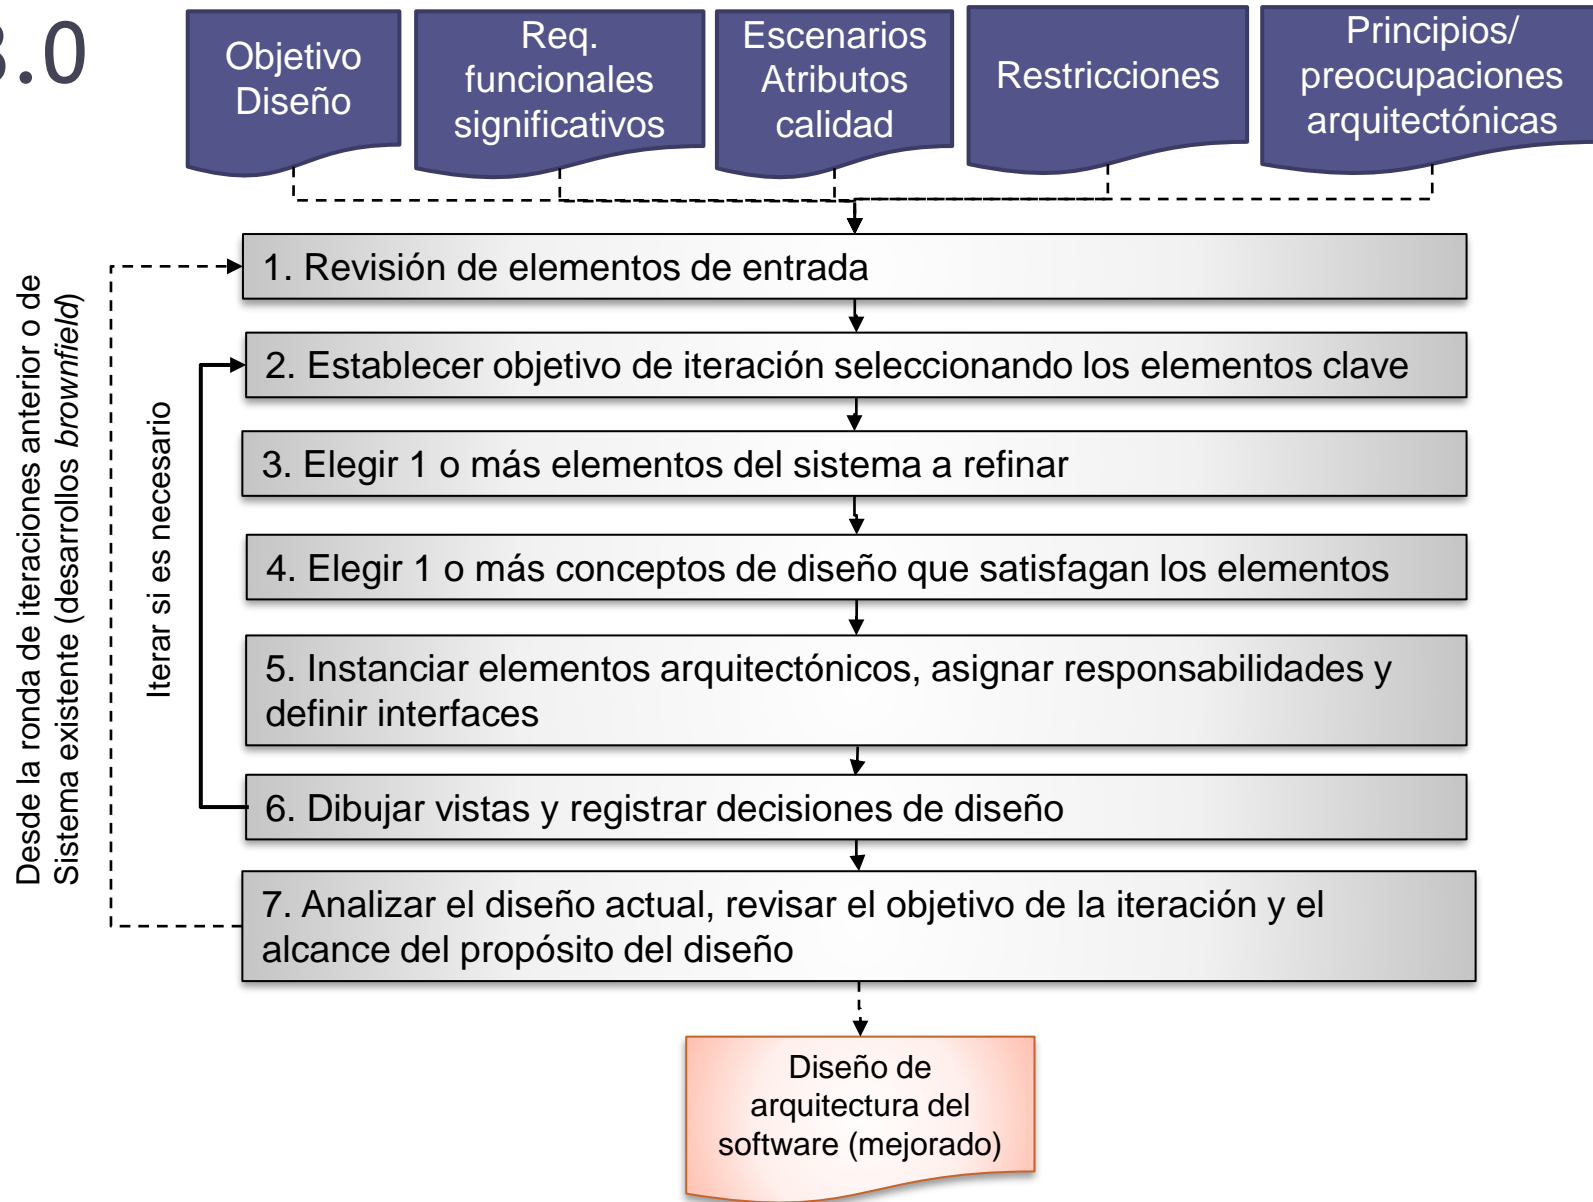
3.0

Objetivo Diseño

Req. funcionales significativos

Escenarios Atributos calidad

Restricciones

Principios/ preocupaciones arquitectónicas

1. Revisión de elementos de entrada

2. Establecer objetivo de iteración seleccionando los elementos clave

3. Elegir 1 o más elementos del sistema a refinar

4. Elegir 1 o más conceptos de diseño que satisfagan los elementos

5. Instanciar elementos arquitectónicos, asignar responsabilidades y definir interfaces

6. Dibujar vistas y registrar decisiones de diseño

7. Analizar el diseño actual, revisar el objetivo de la iteración y el alcance del propósito del diseño

Desde la ronda de iteraciones anterior o de Sistema existente (desarrollos *brownfield*)

Iterar si es necesario

Diseño de arquitectura del software (mejorado)